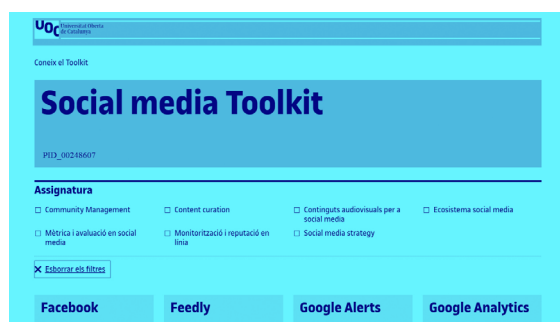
UOC Universitat Oberta de Catalunya

Coneix el Toolkit

Social media Toolkit

PID_00248607

Assignatura

☐ Community Management
☐ Content curation
☐ Continguts audiovisuals per a social media
☐ Ecosistema social media
☐ Mètrica i avaluació en social media
☐ Monitorització i reputació en línia
☐ Social media strategy

✕ Esborrar els filtres

Facebook

Feedly

Google Alerts

Google Analytics